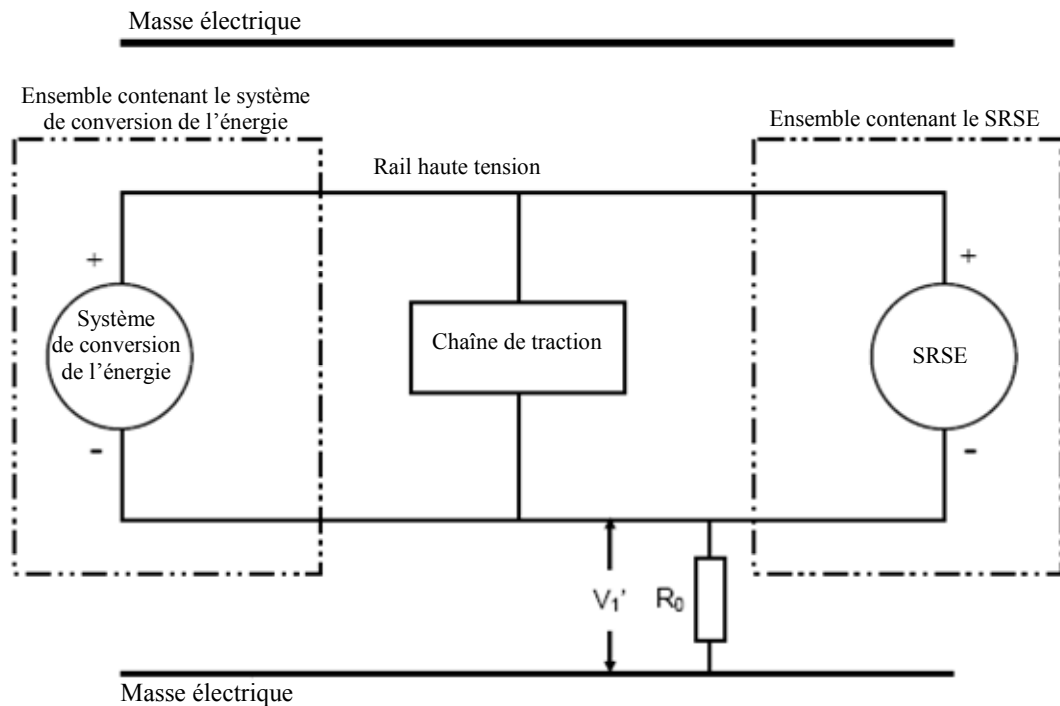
Masse électrique

Ensemble contenant le système de conversion de l’énergie

Ensemble contenant le SRSE

Rail haute tension

+

Système de conversion de l’énergie

-

Chaîne de traction

+

SRSE

-

$V_1'$

$R_0$

Masse électrique